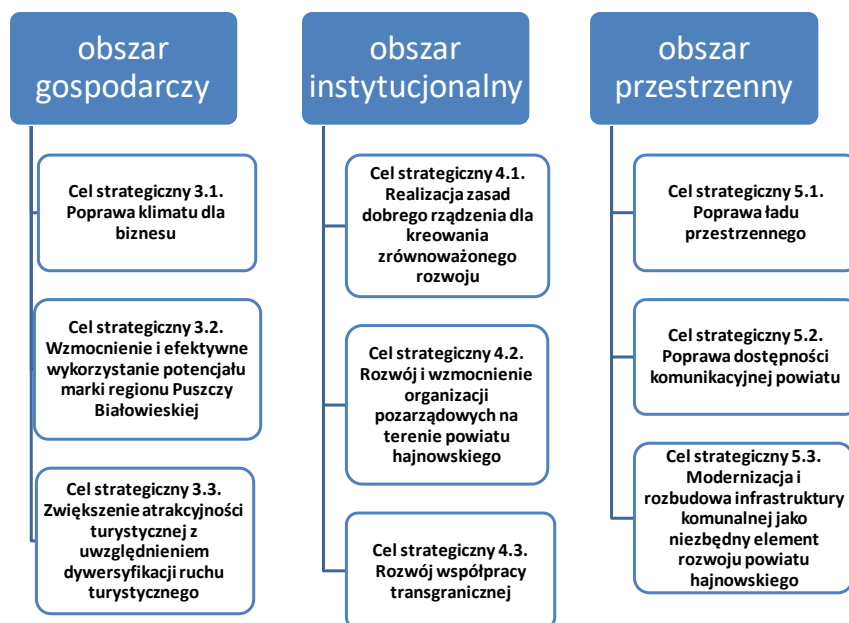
obszar gospodarczy

Cel strategiczny 3.1. Poprawa klimatu dla biznesu

Cel strategiczny 3.2. Wzmocnienie i efektywne wykorzystanie potencjału marki regionu Puszczy Białowieskiej

Cel strategiczny 3.3. Zwiększenie atrakcyjności turystycznej z uwzględnieniem dywersyfikacji ruchu turystycznego

obszar instytucjonalny

Cel strategiczny 4.1. Realizacja zasad dobrego rządzenia dla kreowania zrównoważonego rozwoju

Cel strategiczny 4.2. Rozwój i wzmocnienie organizacji pozarządowych na terenie powiatu hajnowskiego

Cel strategiczny 4.3. Rozwój współpracy transgranicznej

obszar przestrzenny

Cel strategiczny 5.1. Poprawa ładu przestrzennego

Cel strategiczny 5.2. Poprawa dostępności komunikacyjnej powiatu

Cel strategiczny 5.3. Modernizacja i rozbudowa infrastruktury komunalnej jako niezbędny element rozwoju powiatu hajnowskiego